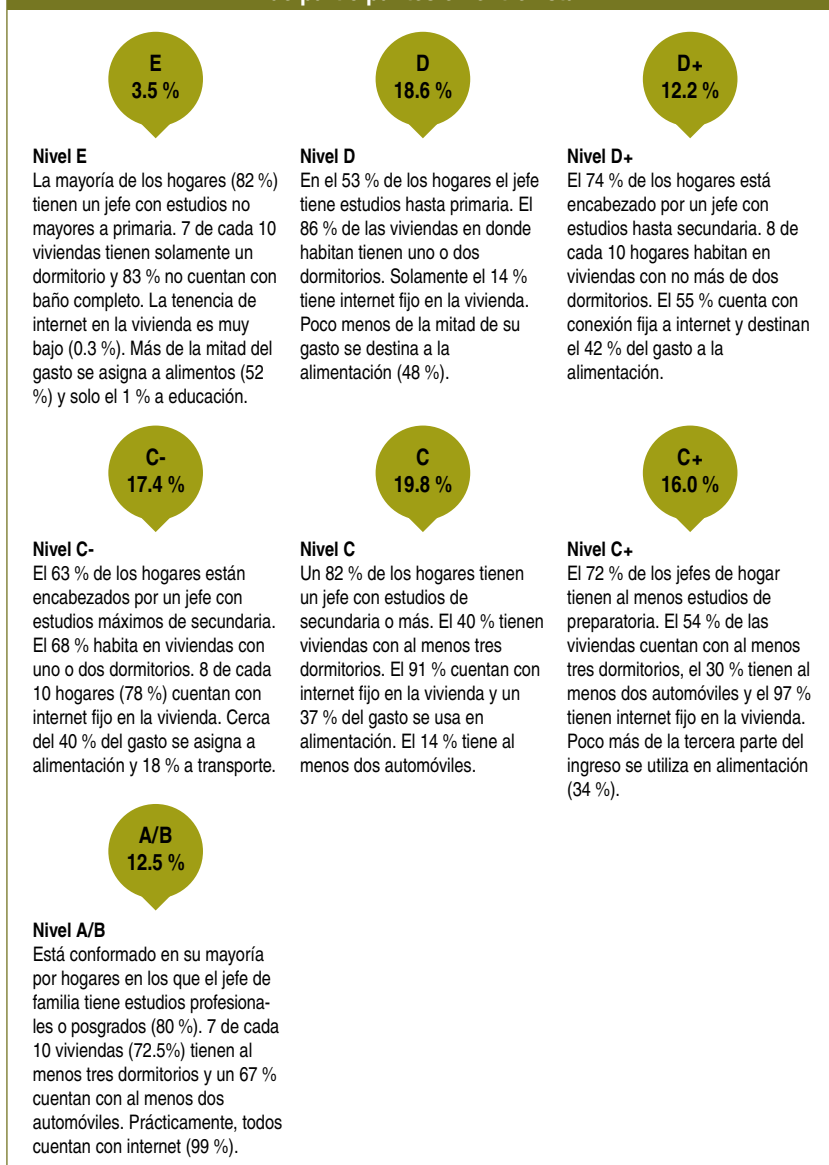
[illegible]

E
3.5 %

Nivel E
La mayoría de los hogares (82 %) tienen un jefe con estudios no mayores a primaria. 7 de cada 10 viviendas tienen solamente un dormitorio y 83 % no cuentan con baño completo. La tenencia de internet en la vivienda es muy bajo (0.3 %). Más de la mitad del gasto se asigna a alimentos (52 %) y solo el 1 % a educación.

D
18.6 %

Nivel D
En el 53 % de los hogares el jefe tiene estudios hasta primaria. El 86 % de las viviendas en donde habitan tienen uno o dos dormitorios. Solamente el 14 % tiene internet fijo en la vivienda. Poco menos de la mitad de su gasto se destina a la alimentación (48 %).

D+
12.2 %

Nivel D+
El 74 % de los hogares está encabezado por un jefe con estudios hasta secundaria. 8 de cada 10 hogares habitan en viviendas con no más de dos dormitorios. El 55 % cuenta con conexión fija a internet y destinan el 42 % del gasto a la alimentación.

C-
17.4 %

Nivel C-
El 63 % de los hogares están encabezados por un jefe con estudios máximos de secundaria. El 68 % habita en viviendas con uno o dos dormitorios. 8 de cada 10 hogares (78 %) cuentan con internet fijo en la vivienda. Cerca del 40 % del gasto se asigna a alimentación y 18 % a transporte.

C
19.8 %

Nivel C
Un 82 % de los hogares tienen un jefe con estudios de secundaria o más. El 40 % tienen viviendas con al menos tres dormitorios. El 91 % cuentan con internet fijo en la vivienda y un 37 % del gasto se usa en alimentación. El 14 % tiene al menos dos automóviles.

C+
16.0 %

Nivel C+
El 72 % de los jefes de hogar tienen al menos estudios de preparatoria. El 54 % de las viviendas cuentan con al menos tres dormitorios, el 30 % tienen al menos dos automóviles y el 97 % tienen internet fijo en la vivienda. Poco más de la tercera parte del ingreso se utiliza en alimentación (34 %).

A/B
12.5 %

Nivel A/B
Está conformado en su mayoría por hogares en los que el jefe de familia tiene estudios profesionales o posgrados (80 %). 7 de cada 10 viviendas (72.5%) tienen al menos tres dormitorios y un 67 % cuentan con al menos dos automóviles. Prácticamente, todos cuentan con internet (99 %).